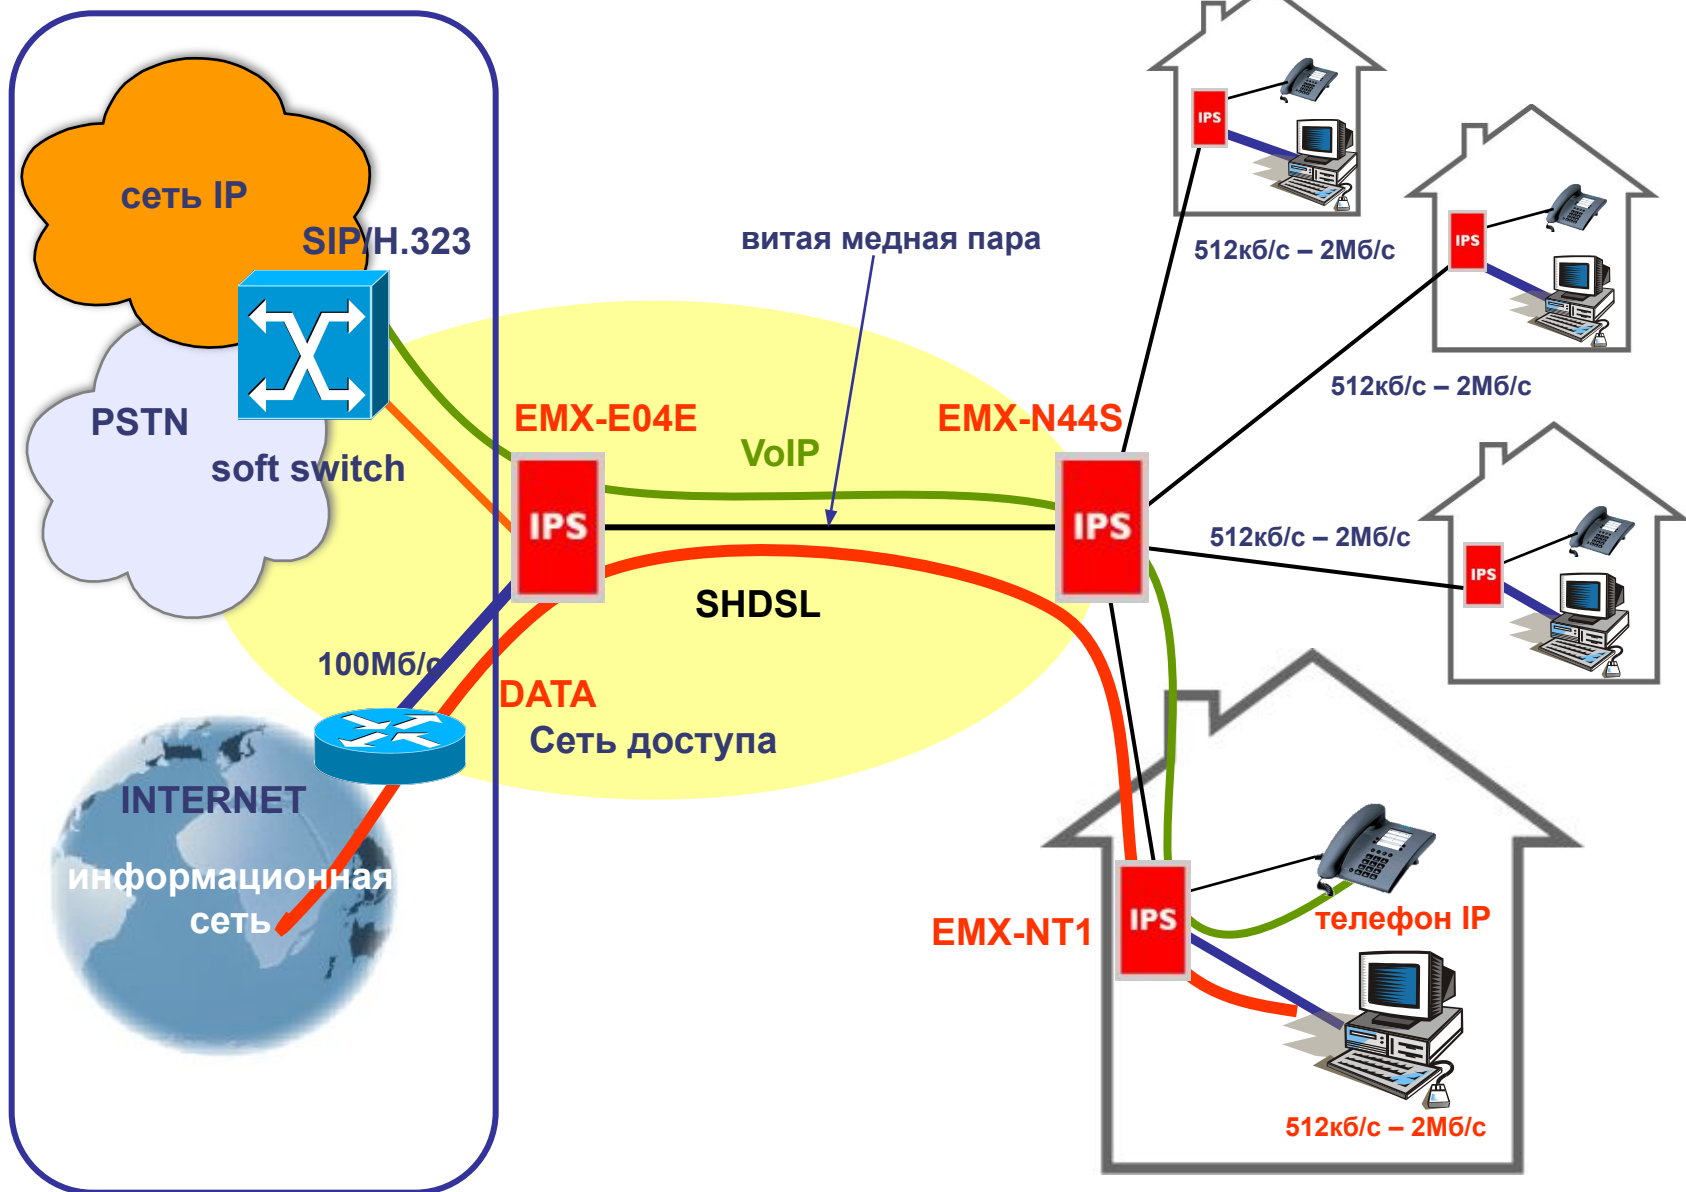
сеть IP
SIP/H.323
PSTN
soft switch
витая медная пара
512кб/с – 2Мб/с
IPS
IPS
512кб/с – 2Мб/с
EMX-E04E
EMX-N44S
VoIP
IPS
IPS
512кб/с – 2Мб/с
IPS
SHDSL
100Мб/с
DATA
Сеть доступа
INTERNET
информационная сеть
IPS
EMX-NT1
телефон IP
512кб/с – 2Мб/с